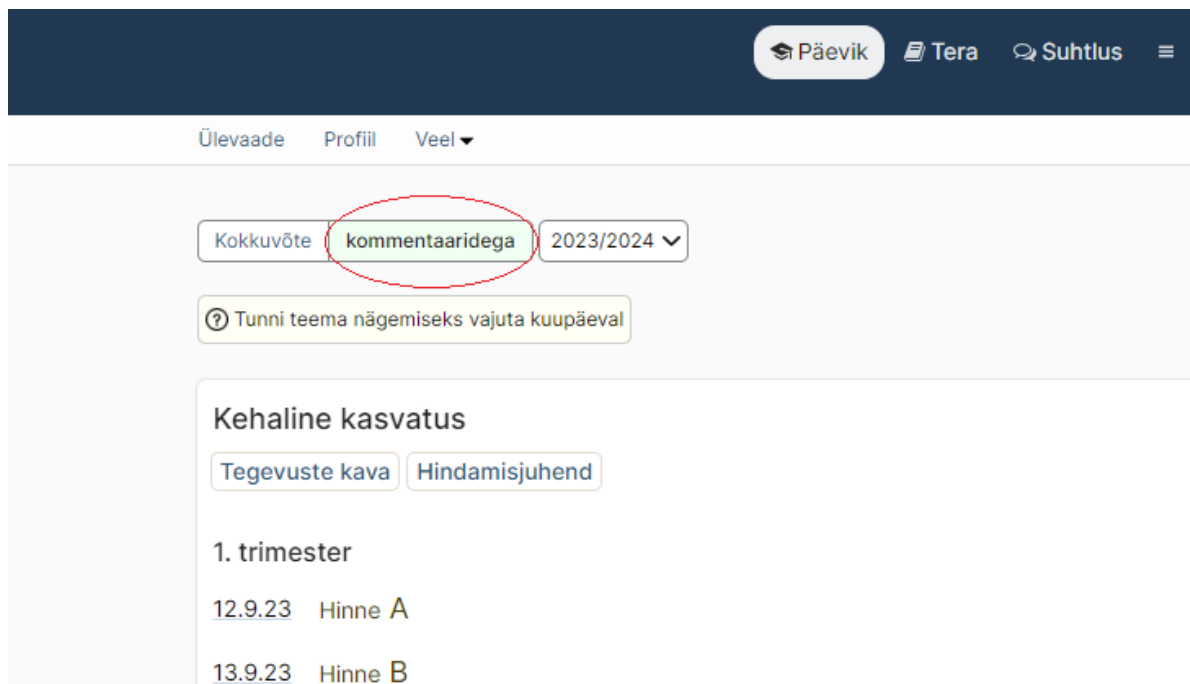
Päevik Tera Suhtlus ≡

Ülevaade Profiil Veel

Kokkuvõte kommentaaridega 2023/2024

Tunni teema nägemiseks vajuta kuupäeval

Kehaline kasvatus

Tegevuste kava Hindamisjuhend

1. trimester

12.9.23 Hinne A

13.9.23 Hinne B